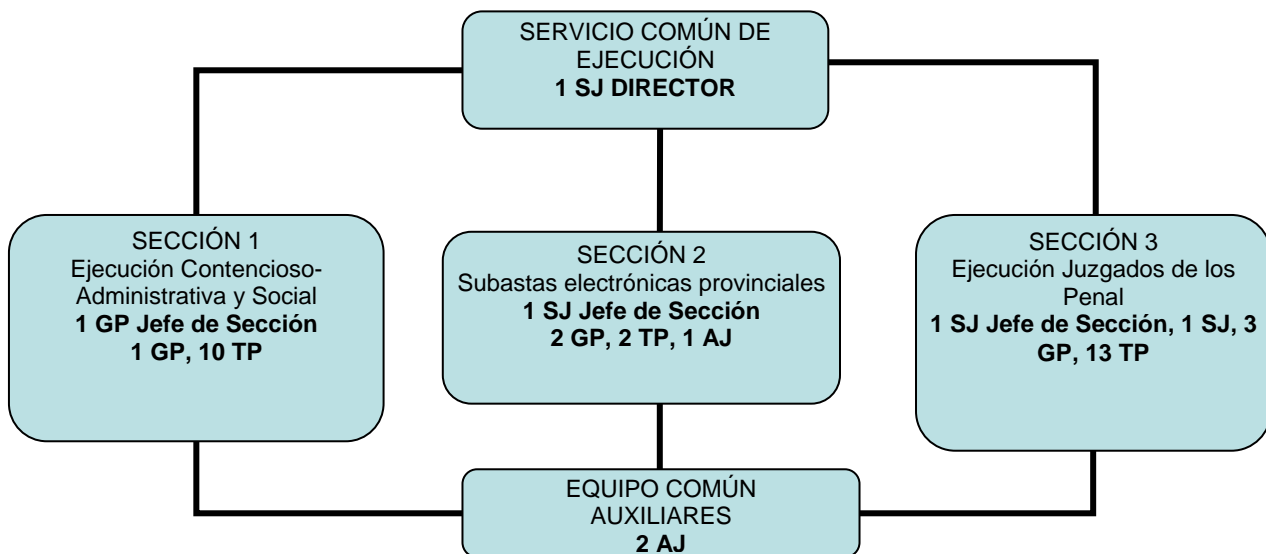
SERVICIO COMÚN DE EJECUCIÓN
**1 SJ DIRECTOR**

SECCIÓN 1
Ejecución Contencioso-Administrativa y Social
**1 GP Jefe de Sección**
**1 GP, 10 TP**

SECCIÓN 2
Subastas electrónicas provinciales
**1 SJ Jefe de Sección**
**2 GP, 2 TP, 1 AJ**

SECCIÓN 3
Ejecución Juzgados de los Penal
**1 SJ Jefe de Sección, 1 SJ, 3 GP, 13 TP**

EQUIPO COMÚN AUXILIARES
**2 AJ**